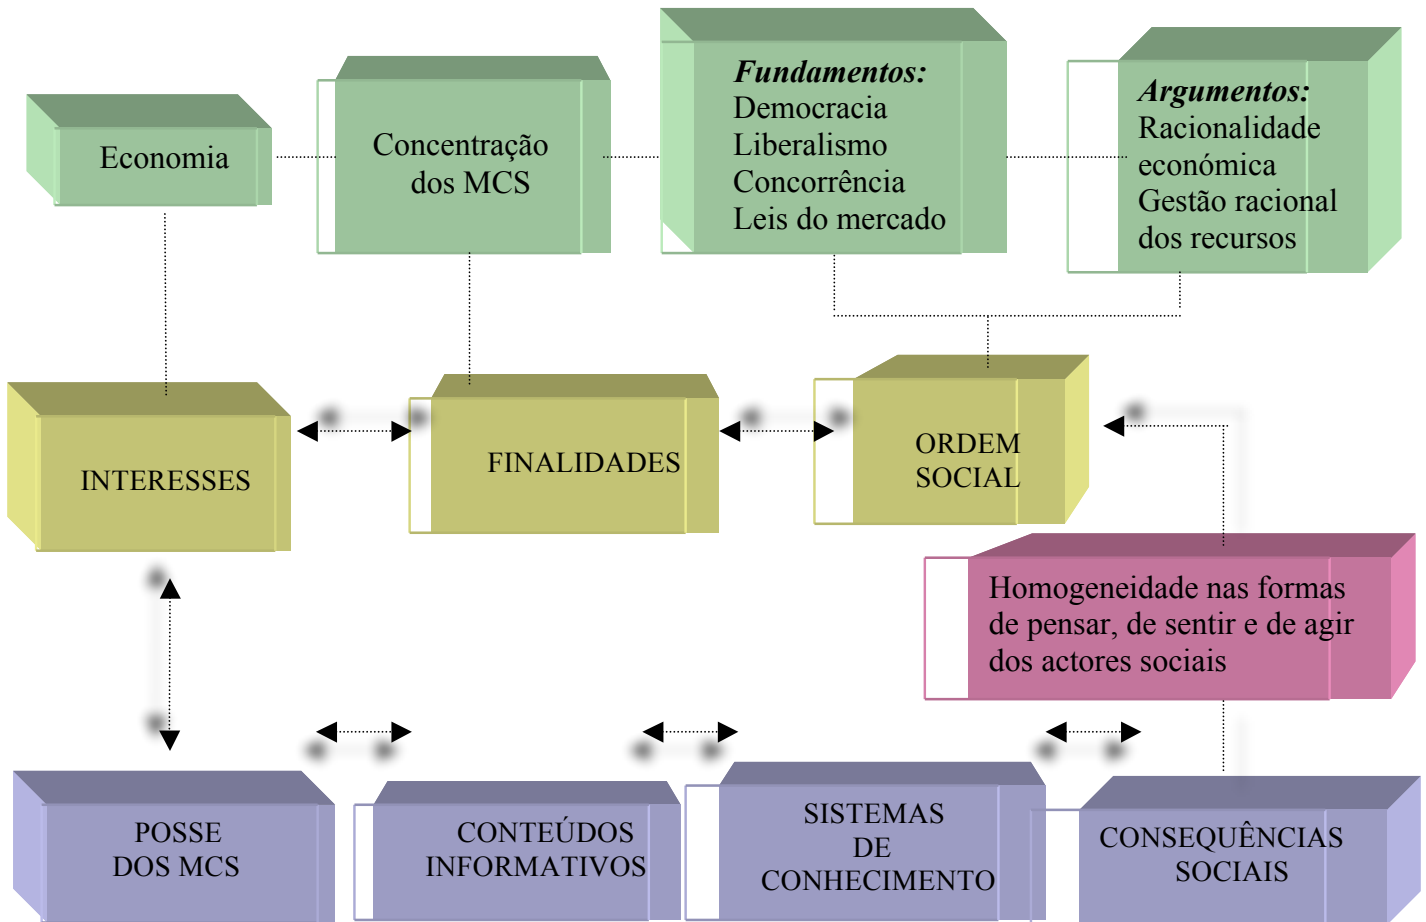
Economia

Concentração dos MCS

***Fundamentos:***
Democracia
Liberalismo
Concorrência
Leis do mercado

***Argumentos:***
Racionalidade económica
Gestão racional dos recursos

INTERESSES

FINALIDADES

ORDEM SOCIAL

Homogeneidade nas formas de pensar, de sentir e de agir dos actores sociais

POSSE DOS MCS

CONTEÚDOS INFORMATIVOS

SISTEMAS DE CONHECIMENTO

CONSEQUÊNCIAS SOCIAIS